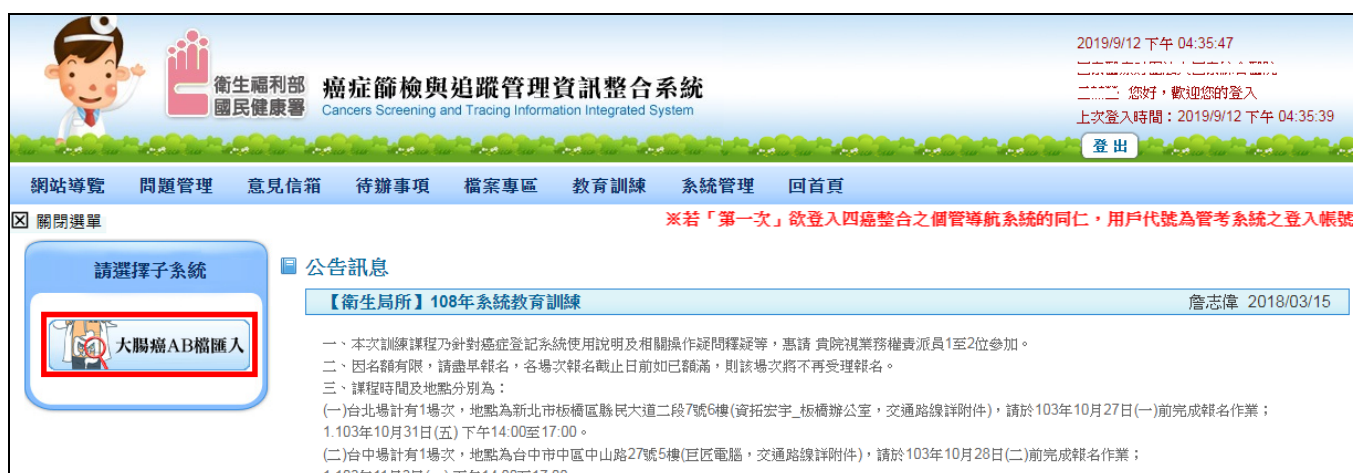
衛生福利部
國民健康署
癌症篩檢與追蹤管理資訊整合系統
Cancers Screening and Tracing Information Integrated System

2019/9/12 下午 04:35:47
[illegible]
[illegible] 您好，歡迎您的登入
上次登入時間：2019/9/12 下午 04:35:39
登出

網站導覽 問題管理 意見信箱 待辦事項 檔案專區 教育訓練 系統管理 回首頁

☒ 關閉選單

※若「第一次」欲登入四癌整合之個管導航系統的同仁，用戶代號為管考系統之登入帳號

請選擇子系統

大腸癌AB檔匯入

公告訊息

【衛生局所】108年系統教育訓練 詹志偉 2018/03/15

一、本次訓練課程乃針對癌症登記系統使用說明及相關操作疑問釋疑等，惠請 貴院視業務權責派員1至2位參加。
二、因名額有限，請盡早報名，各場次報名截止日前如已額滿，則該場次將不再受理報名。
三、課程時間及地點分別為：
(一)台北場計有1場次，地點為新北市板橋區縣民大道二段7號6樓(資拓宏宇_板橋辦公室，交通路線詳附件)，請於103年10月27日(一)前完成報名作業；
1.103年10月31日(五) 下午14:00至17:00。
(二)台中場計有1場次，地點為台中市中區中山路27號5樓(巨匠電腦，交通路線詳附件)，請於103年10月28日(二)前完成報名作業；
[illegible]